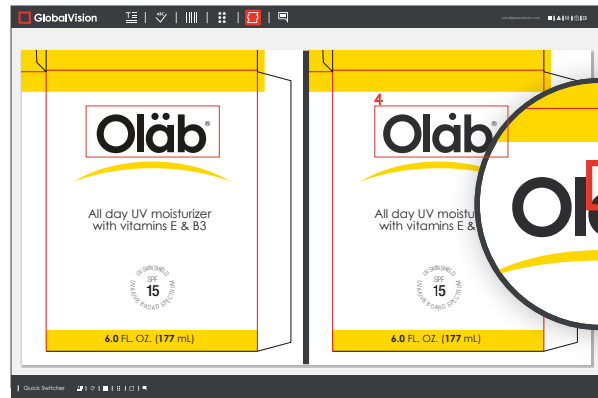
GlobalVision

Oläb®

All day UV moisturizer with vitamins E & B3

UV SKIN SHIELD SPF 15 UVA/UVB BROAD SPECTRUM

6.0 FL. OZ. (177 mL)

4

Oläb®

All day UV moisturiz with vitamins E &

UV SKIN SHIELD SPF 15 UVA/UVB BROAD SPECTRUM

6.0 FL. OZ. (177 mL)

Olä

Quick Switcher